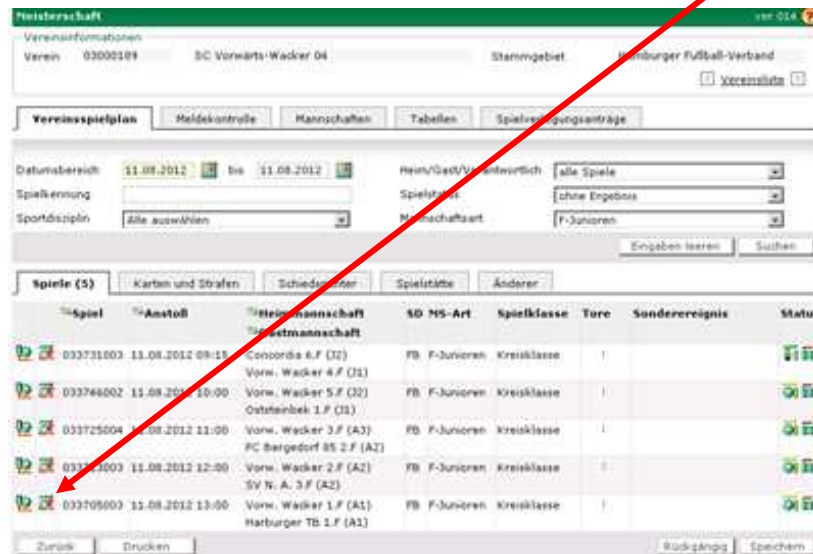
Meisterschaft

ver 014

Vereinsinformationen

Verein 03000109 SC Vorwärts-Wacker 04 Stammgebiet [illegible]mburger Fußball-Verband

Vereinsliste

Vereinsspielplan | Meldekontrolle | Mannschaften | Tabellen | Spielve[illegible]gungsanträge

Datumsbereich 11.08.2012 bis 11.08.2012

Heim/Gast/V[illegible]antwortlich alle Spiele

Spielkennung

Spielst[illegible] ohne Ergebnis

Sportdisziplin Alle auswählen

M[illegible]nschaftsart F-Junioren

Eingaben leeren | Suchen

Spiele (5) | Karten und Strafen | Schieds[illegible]ter | Spielstätte | Änderer

| Spiel | Anstoß | Heimmannschaft / Gastmannschaft | SD | MS-Art | Spielklasse | Tore | Sonderereignis | Statu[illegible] |
|---|---|---|---|---|---|---|---|---|
| 033731003 | 11.08.2012 09:15 | Concordia 6.F (J2) / Vorw. Wacker 4.F (J1) | FB | F-Junioren | Kreisklasse | : | | |
| 033746002 | 11.08.201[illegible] 10:00 | Vorw. Wacker 5.F (J2) / Oststeinbek 1.F (J1) | FB | F-Junioren | Kreisklasse | : | | |
| 033725004 | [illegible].08.2012 11:00 | Vorw. Wacker 3.F (A3) / FC Bergedorf 85 2.F (A2) | FB | F-Junioren | Kreisklasse | : | | |
| 033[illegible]3003 | 11.08.2012 12:00 | Vorw. Wacker 2.F (A2) / SV N. A. 3.F (A2) | FB | F-Junioren | Kreisklasse | : | | |
| 033705003 | 11.08.2012 13:00 | Vorw. Wacker 1.F (A1) / Harburger TB 1.F (A1) | FB | F-Junioren | Kreisklasse | : | | |

Zurück | Drucken | Rückgängig | Speichern